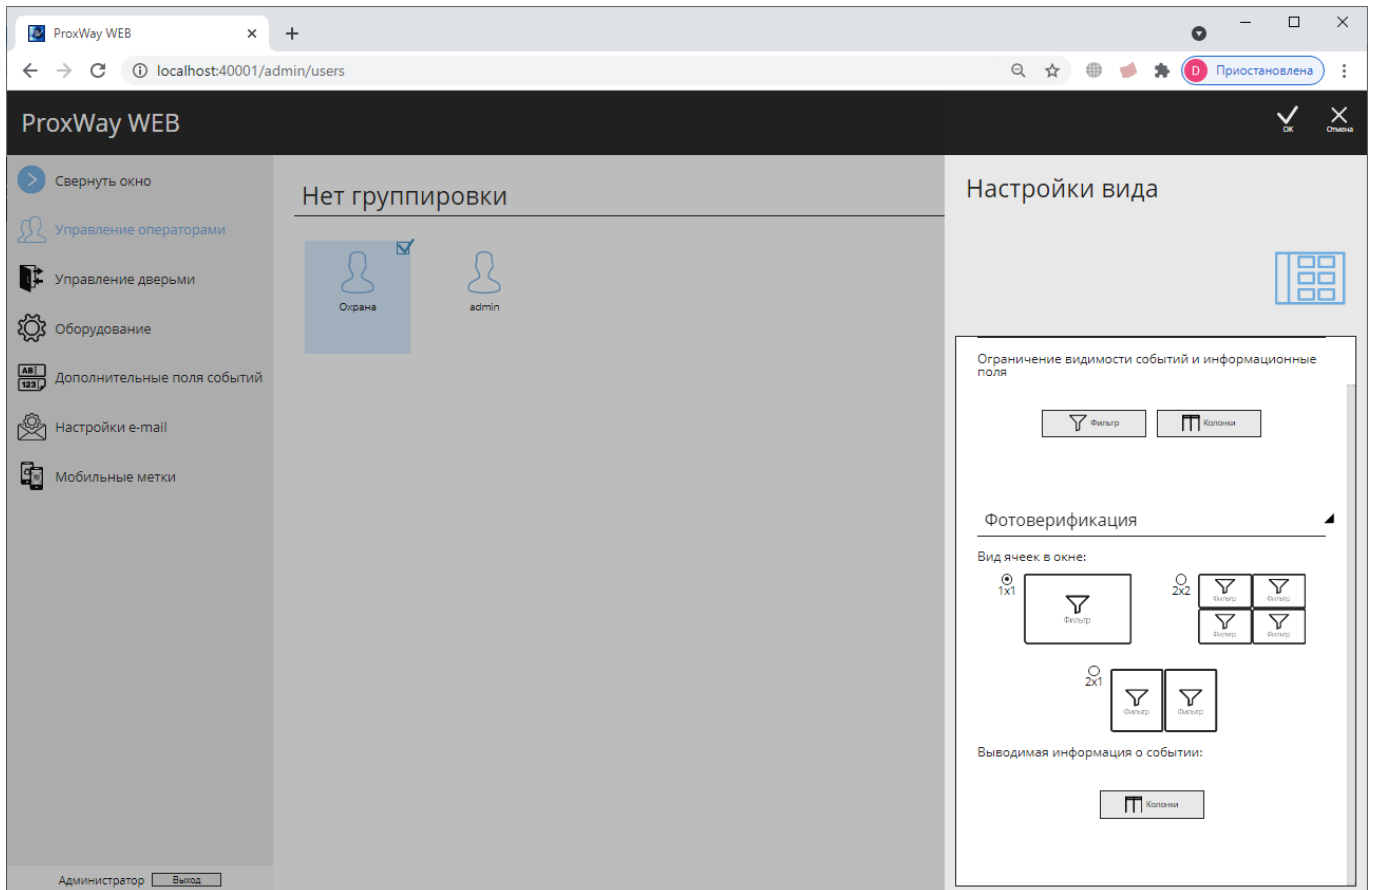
ProxWay WEB

localhost:40001/admin/users

D Приостановлена

ProxWay WEB

OK

Отмена

Свернуть окно

Управление операторами

Управление дверьми

Оборудование

Дополнительные поля событий

Настройки e-mail

Мобильные метки

Администратор Выход

Нет группировки

Охрана

admin

Настройки вида

Ограничение видимости событий и информационные поля

Фильтр

Колонки

Фотоверификация

Вид ячеек в окне:

1x1

Фильтр

2x2

Фильтр

Фильтр

Фильтр

Фильтр

2x1

Фильтр

Фильтр

Выводимая информация о событии:

Колонки